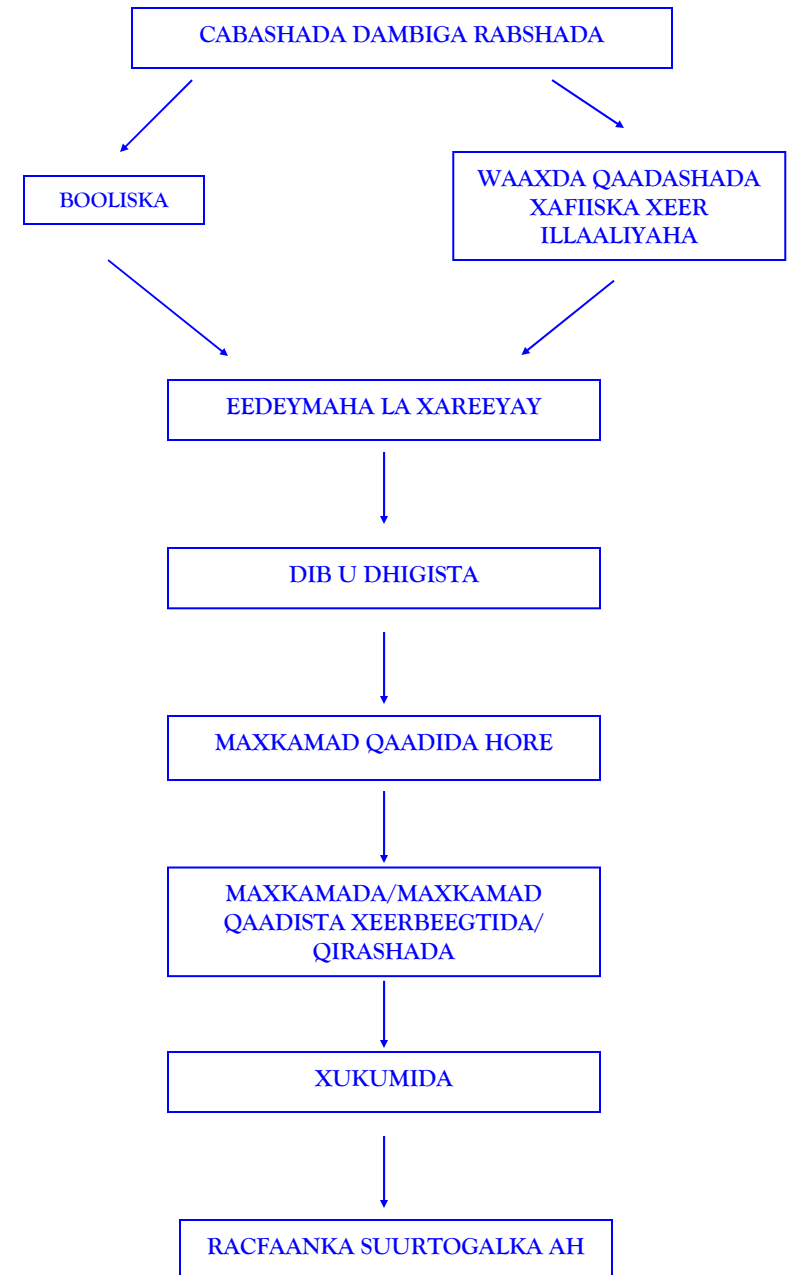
CABASHADA DAMBIGA RABSHADA

BOOLISKA

WAAXDA QAADASHADA XAFIISKA XEER ILLAALIYAHA

EEDEYMAHA LA XAREEYAY

DIB U DHIGISTA

MAXKAMAD QAADIDA HORE

MAXKAMADA/MAXKAMAD QAADISTA XEERBEEGTIDA/ QIRASHADA

XUKUMIDA

RACFAANKA SUURTOGALKA AH